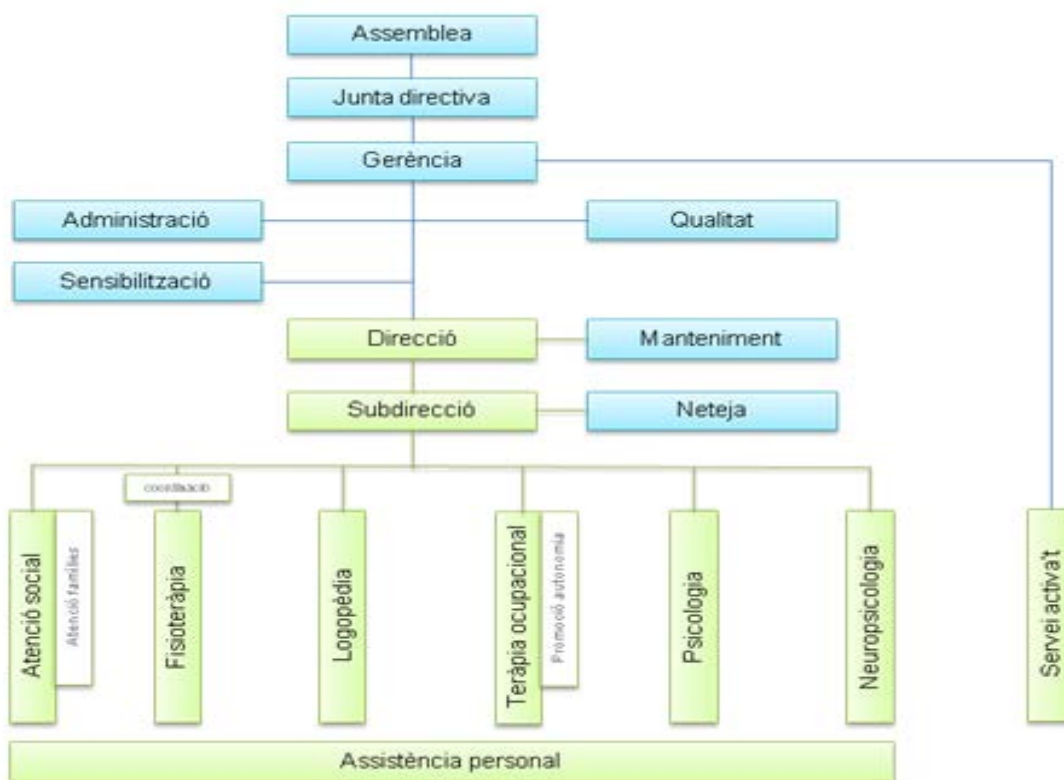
Assemblea

Junta directiva

Gerència

Administració

Qualitat

Sensibilització

Direcció

Manteniment

Subdirecció

Neteja

coordinació

Atenció social

Atenció famílies

Fisioteràpia

Logopèdia

Teràpia ocupacional

Promoció autonomia

Psicologia

Neuropsicologia

Servei activa't

Assistència personal